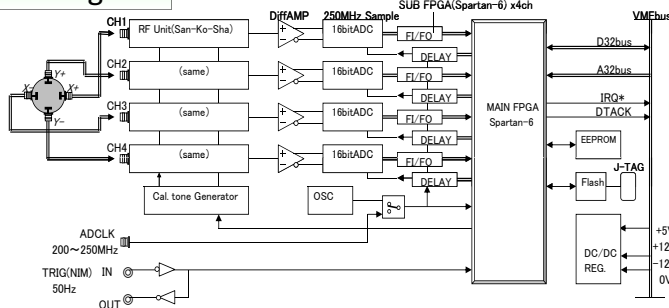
SUB FPGA(Spartan-6) x4ch
DiffAMP
250MHz Sample
VMEbus
CH1
RF Unit(San-Ko-Sha)
16bitADC
FI/FO
DELAY
D32bus
CH2
(same)
16bitADC
FI/FO
DELAY
A32bus
$X-$
$Y+$
$X+$
$Y-$
CH3
(same)
16bitADC
FI/FO
DELAY
MAIN FPGA
Spartan-6
IRQ*
DTACK
CH4
(same)
16bitADC
FI/FO
DELAY
EEPROM
J-TAG
Flash
Cal. tone Generator
OSC
ADCLK
200～250MHz
DC/DC
REG.
+5V
+12
−12
0V
TRIG(NIM) IN
50Hz
OUT